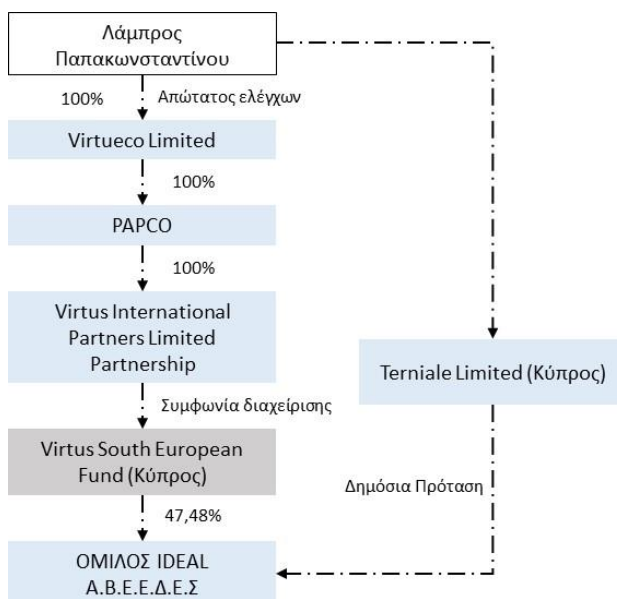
Λάμπρος Παπακωνσταντίνου

100%

Απώτατος ελέγχων

Virtueco Limited

100%

PAPCO

100%

Virtus International Partners Limited Partnership

Συμφωνία διαχείρισης

Virtus South European Fund (Κύπρος)

47,48%

ΟΜΙΛΟΣ IDEAL Α.Β.Ε.Ε.Δ.Ε.Σ

Terniale Limited (Κύπρος)

Δημόσια Πρόταση